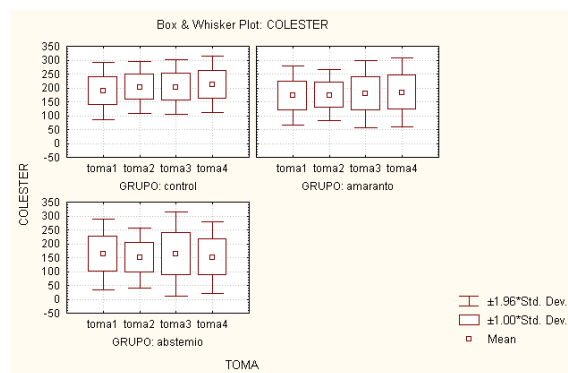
Box & Whisker Plot: COLESTER

COLESTER

350
300
250
200
150
100
50
0
-50

toma1 toma2 toma3 toma4
GRUPO: control

toma1 toma2 toma3 toma4
GRUPO: amaranto

350
300
250
200
150
100
50
0
-50

toma1 toma2 toma3 toma4
GRUPO: abstemio

TOMA

±1.96*Std. Dev.
±1.00*Std. Dev.
Mean